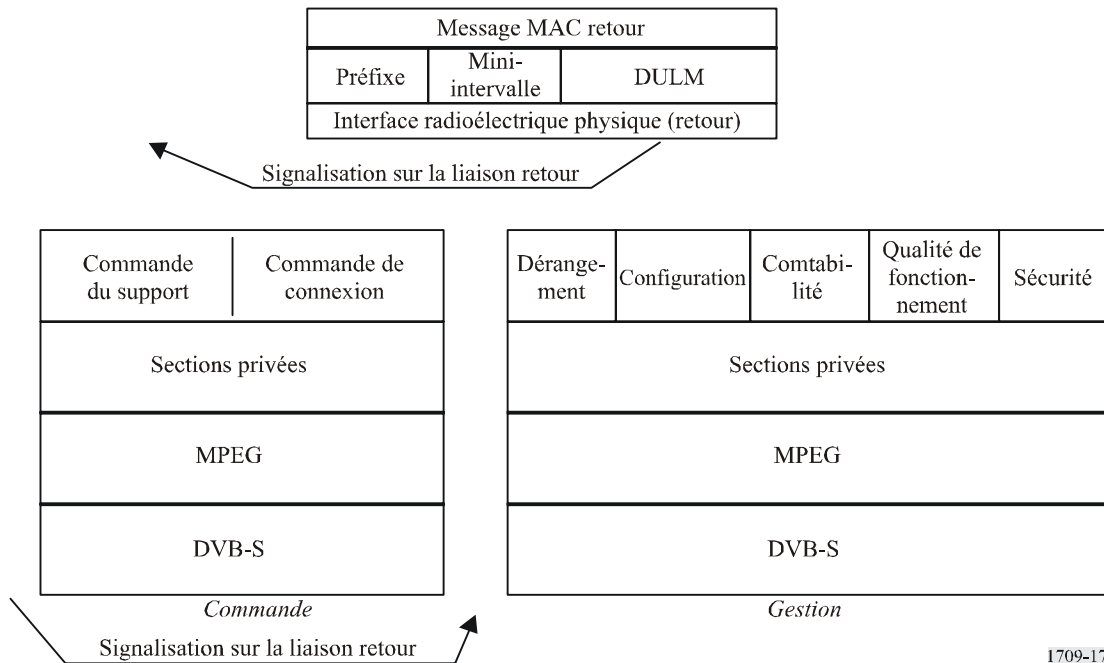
Message MAC retour

| Préfixe | Mini-intervalle | DULM |
|---|---|---|

Interface radioélectrique physique (retour)

Signalisation sur la liaison retour

| Commande du support | Commande de connexion |
|---|---|
| Sections privées | |
| MPEG | |
| DVB-S | |

Commande

| Dérangement | Configuration | Comtabilité | Qualité de fonctionnement | Sécurité |
|---|---|---|---|---|
| Sections privées | | | | |
| MPEG | | | | |
| DVB-S | | | | |

Gestion

Signalisation sur la liaison retour

1709-17